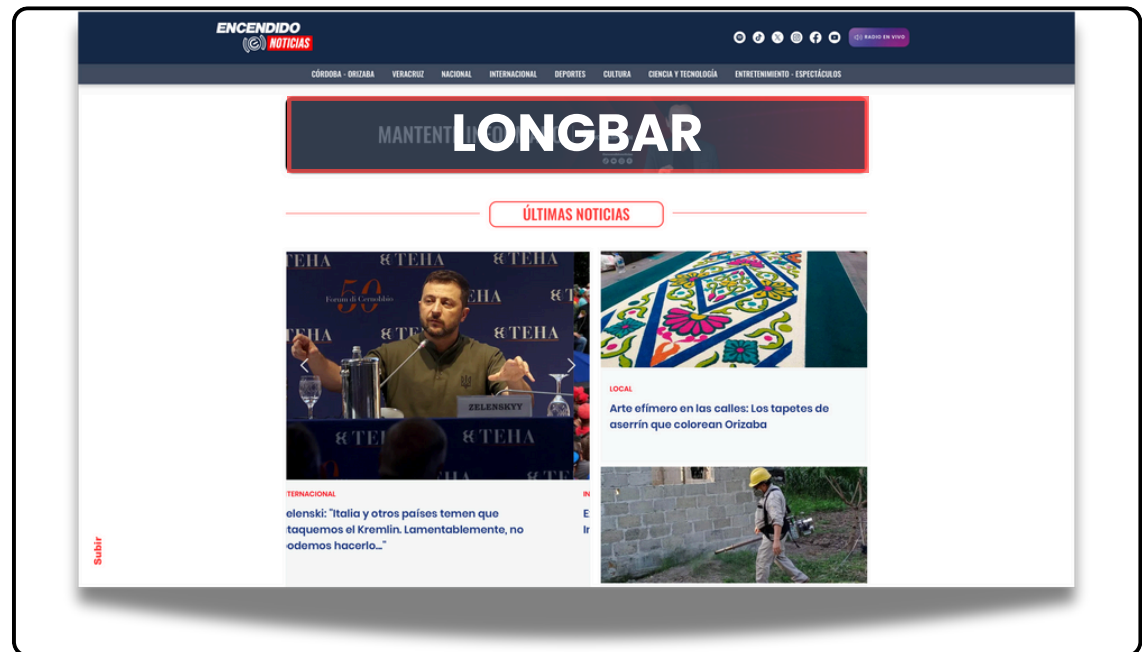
ENCENDIDO NOTICIAS

RADIO EN VIVO

CÓRDOBA - ORIZABA VERACRUZ NACIONAL INTERNACIONAL DEPORTES CULTURA CIENCIA Y TECNOLOGÍA ENTRETENIMIENTO - ESPECTÁCULOS

MANTENT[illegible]

LONGBAR

ÚLTIMAS NOTICIAS

TEHA

Forum di Cernobbio

50

ZELENSKYY

NTERNACIONAL

elenski: "Italia y otros países temen que ataquemos el Kremlin. Lamentablemente, no podemos hacerlo..."

IN

E

In

LOCAL

Arte efímero en las calles: Los tapetes de aserrín que colorean Orizaba

Subir